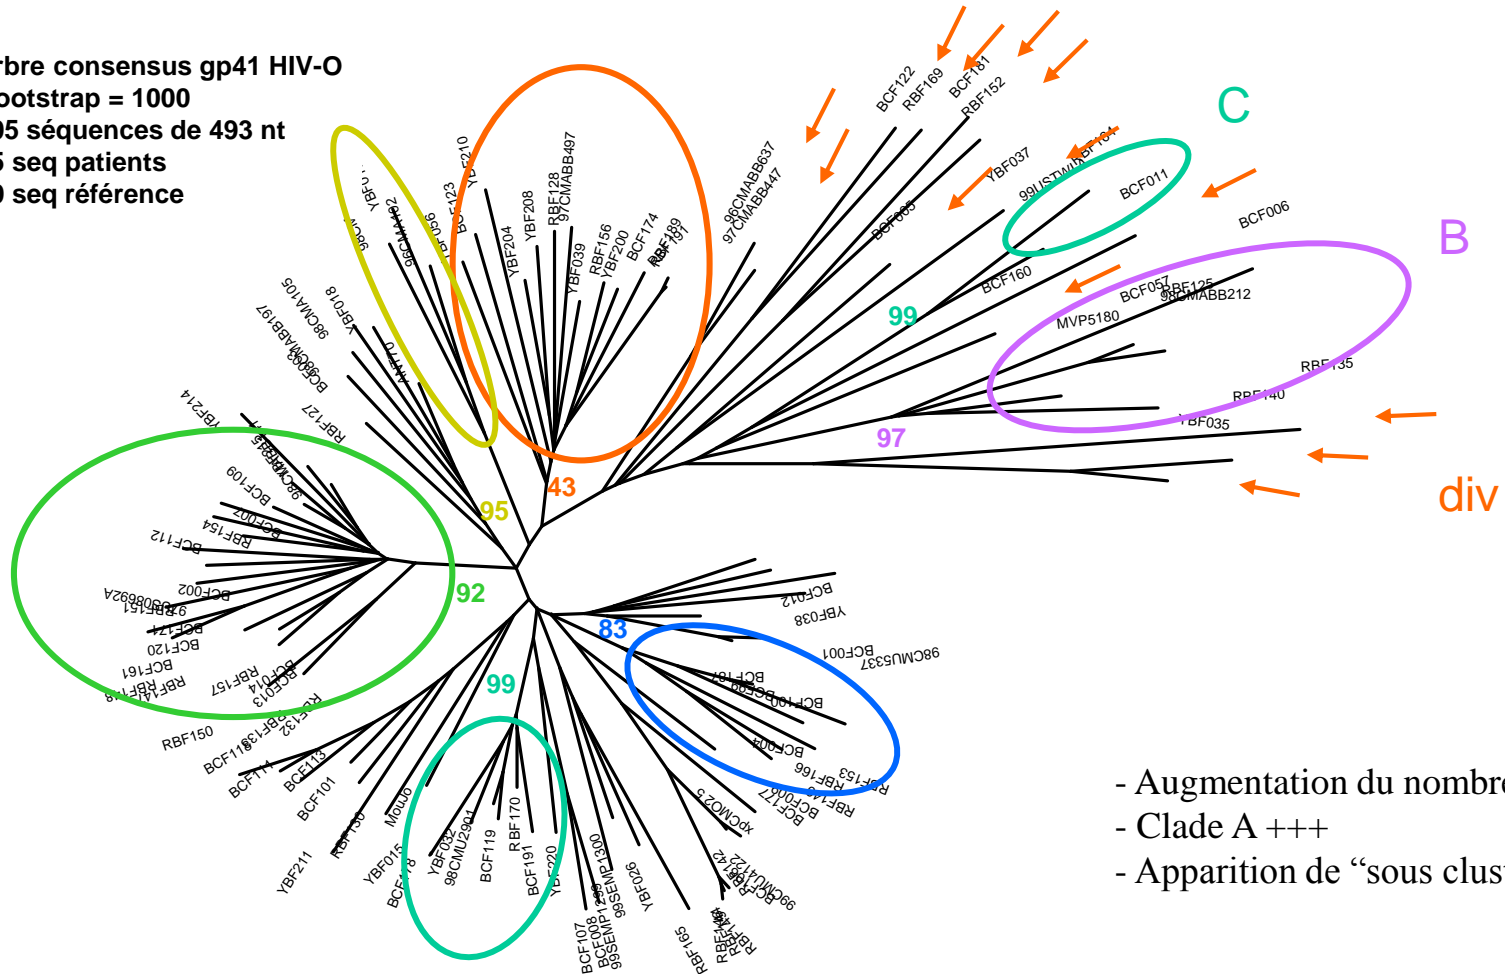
rbre consensus gp41 HIV-O
ootstrap = 1000
95 séquences de 493 nt
5 seq patients
0 seq référence

C
B
div

95
43
92
99
97
99
83

BCF122
RBF169
BCF181
RBF152
YBF037
BCF011
BCF006
BCF005
BCF160
BCF057
RBF125
98CMABB212
MVP5180
RBF135
RBF140
YBF035
96CMABB637
97CMABB447
RBF128
97CMABB497
YBF208
YBF204
YBF039
RBF156
YBF200
BCF174
RBF189
RBF191
BCF123
YBF210
YBF036
96CMA102
YBF018
98CMA105
98CMABB197
BCF003
RBF127
YBF214
BCF109
BCF007
RBF154
BCF112
BCF002
RBF151
BCF171
BCF120
BCF161
RBF157
BCF014
BCF013
RBF150
BCF118
BCF113
BCF101
RBF130
YBF015
BCF178
YBF032
98CMU2901
BCF119
RBF170
BCF191
YBF020
BCF107
BCF008
99SEMP1300
YBF026
RBF165
BCF012
YBF038
BCF001
98CMU5337
BCF167
BCF100
BCF004
RBF166
RBF153
BCF177
xpCMO2.3
RBF142
96CMU4122

- Augmentation du nombre
- Clade A +++
- Apparition de “sous clust